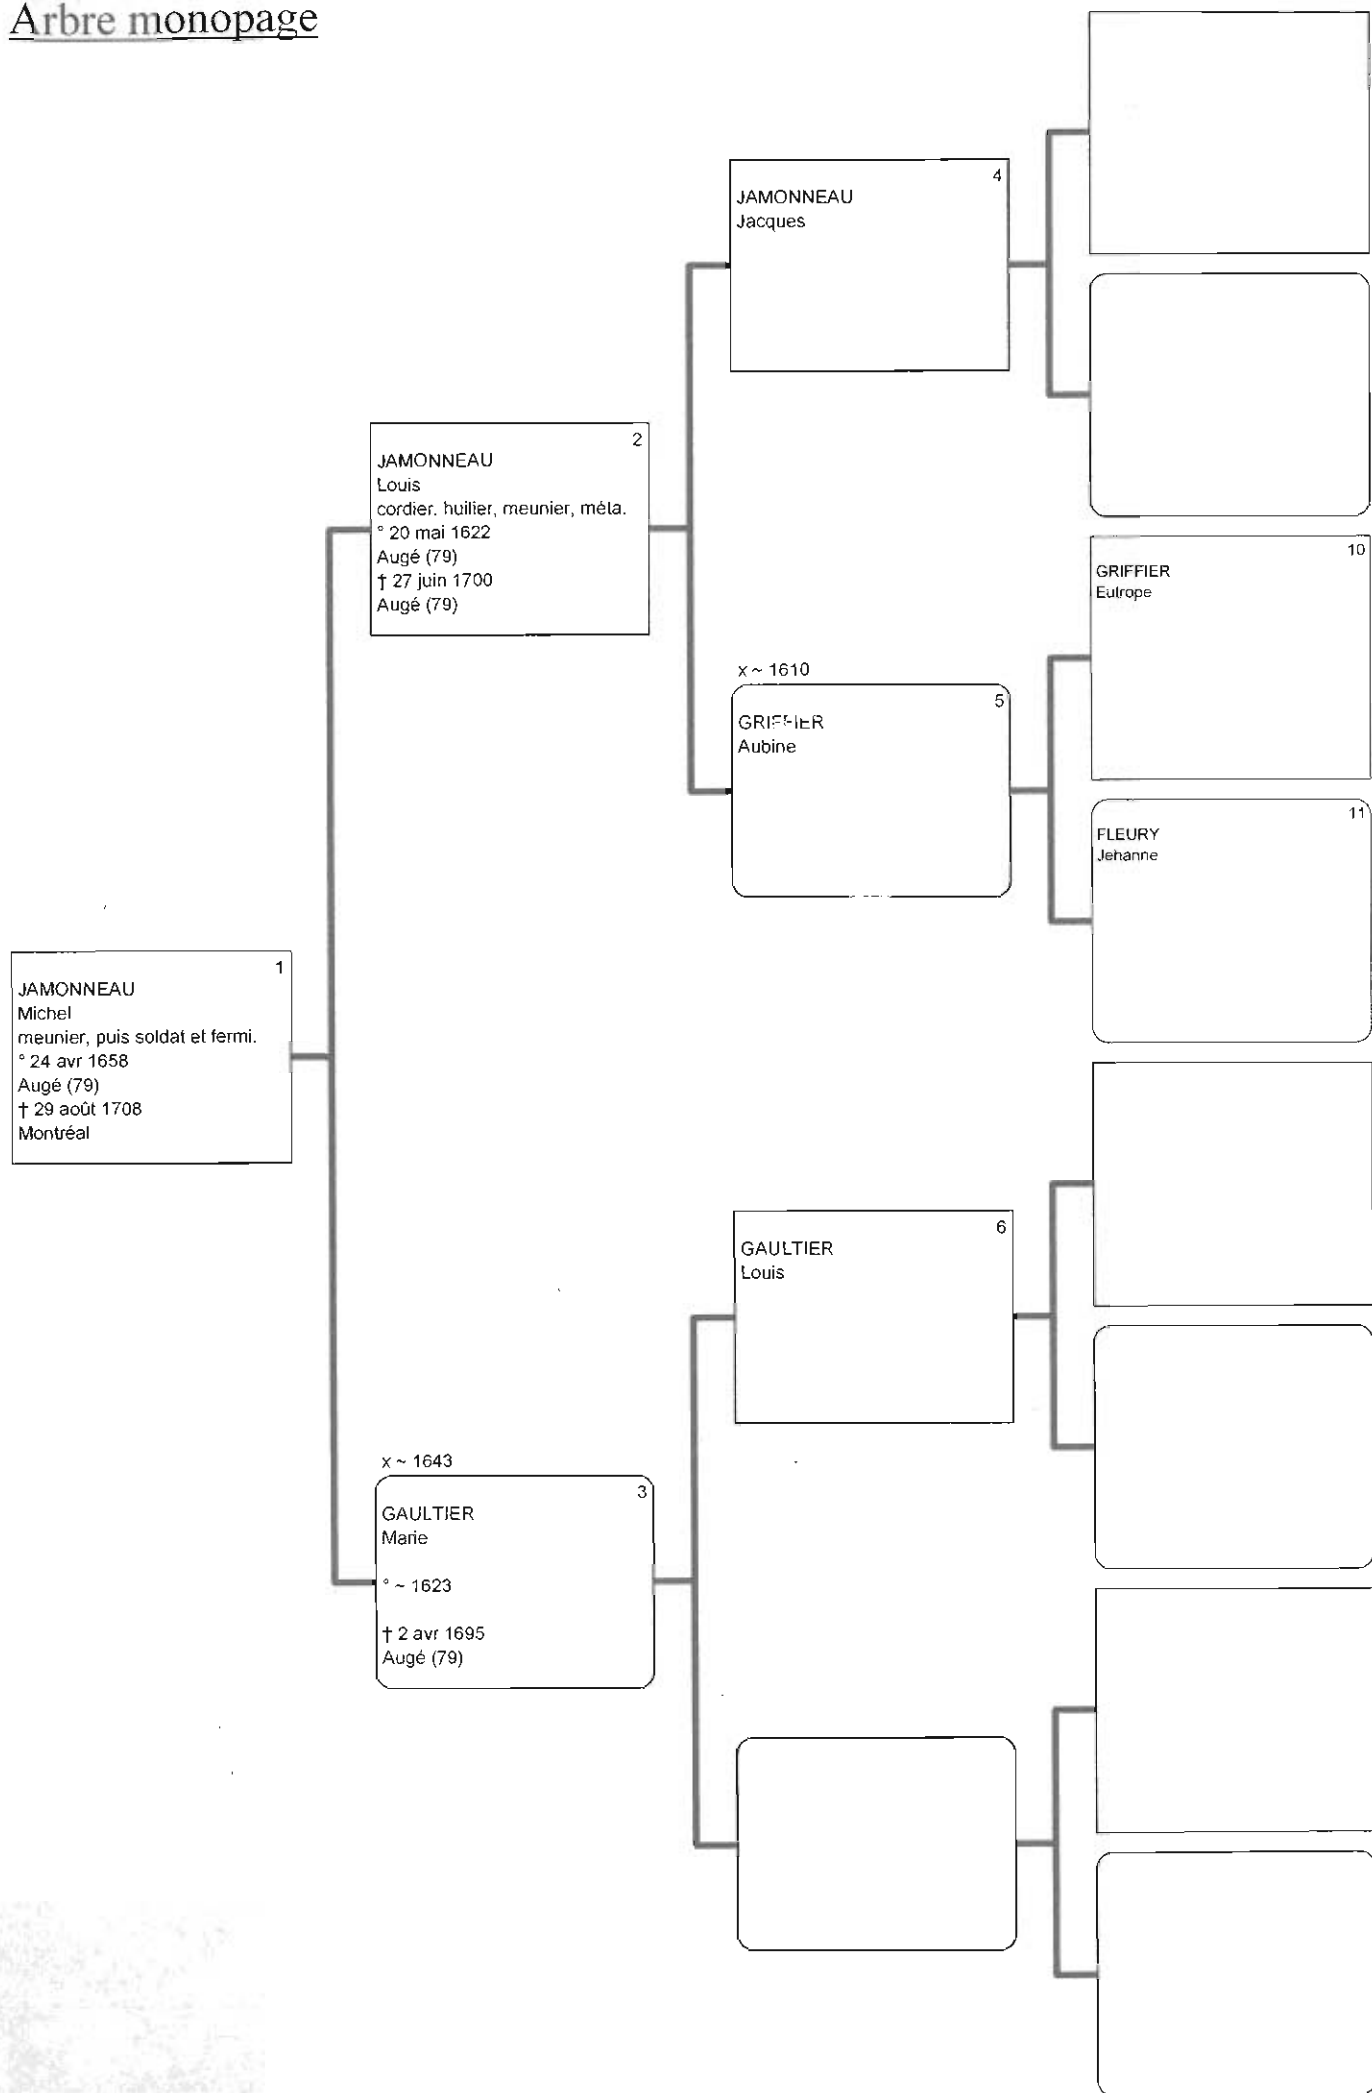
Arbre monopage

4
JAMONNEAU
Jacques

2
JAMONNEAU
Louis
cordier, huilier, meunier, méta.
° 20 mai 1622
Augé (79)
† 27 juin 1700
Augé (79)

10
GRIFFIER
Eutrope

x ~ 1610
5
GRIFFIER
Aubine

11
FLEURY
Jehanne

1
JAMONNEAU
Michel
meunier, puis soldat et fermi.
° 24 avr 1658
Augé (79)
† 29 août 1708
Montréal

6
GAULTIER
Louis

x ~ 1643
3
GAULTIER
Marie
° ~ 1623
† 2 avr 1695
Augé (79)